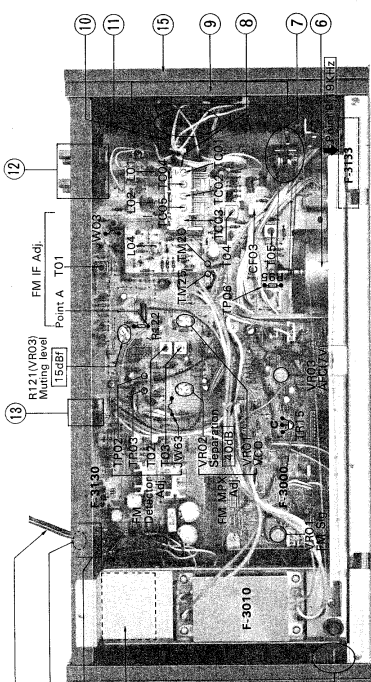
⑮ ⑪ ⑩ ⑨ ⑧ ⑦ ⑥

⑫

FM IF Adj.
Point A T01

R121(VR03)
Muting level
15dBf

⑬

F-3130

TP02
TP03
FM Detection Adj.
T02
T03

VR02
Separation
40dB
FM MPX Adj.
VR01
VCO

F-3010

F-3000

F-3133

19KHz

L02 L03
L05 CO1
L04 TCO2 TCO1
TCO3
L04
TPQ6
CF03
T05

VR01
TR15